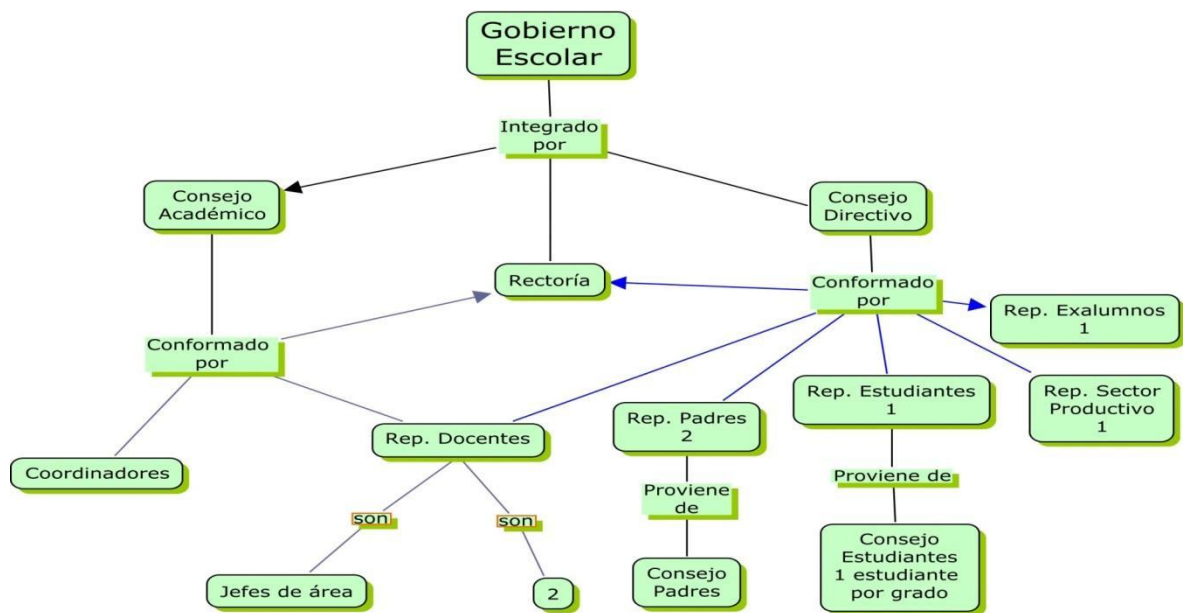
Gobierno Escolar

Integrado por

Consejo Académico

Rectoría

Consejo Directivo

Conformado por

Rep. Exalumnos 1

Conformado por

Rep. Estudiantes 1

Rep. Sector Productivo 1

Rep. Padres 2

Rep. Docentes

Coordinadores

Proviene de

Proviene de

son

son

Consejo Estudiantes 1 estudiante por grado

Jefes de área

2

Consejo Padres